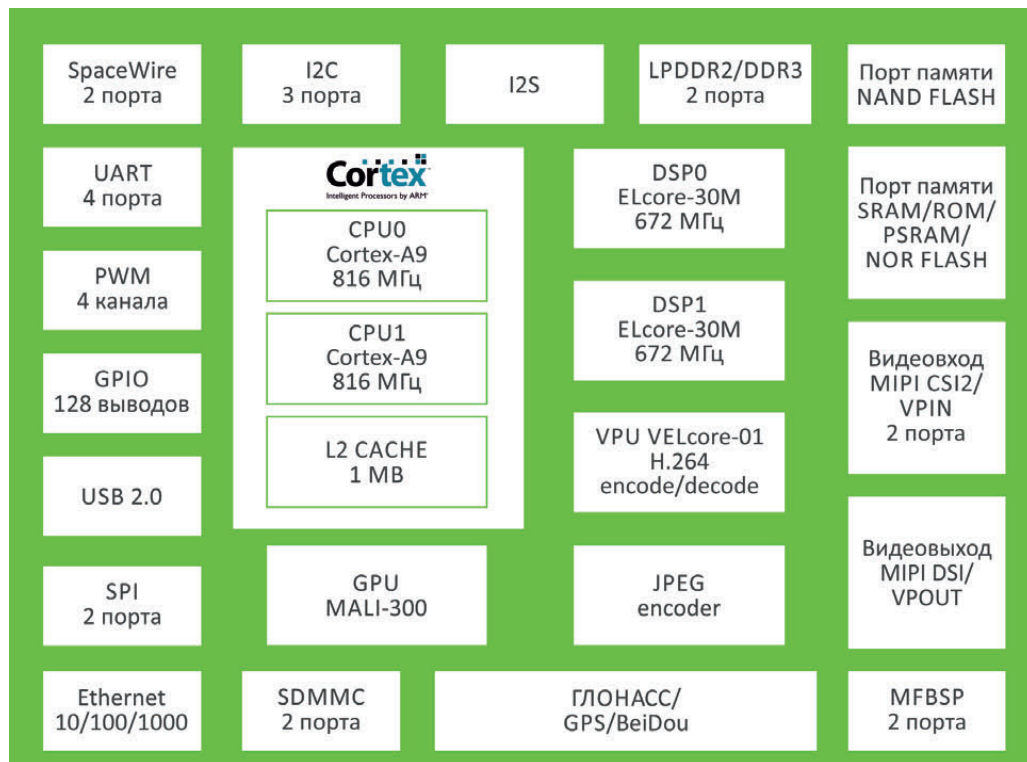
SpaceWire
2 порта

I2C
3 порта

I2S

LPDDR2/DDR3
2 порта

Порт памяти
NAND FLASH

UART
4 порта

Cortex
Intelligent Processors by ARM

CPU0
Cortex-A9
816 МГц

CPU1
Cortex-A9
816 МГц

L2 CACHE
1 MB

DSP0
ELcore-30M
672 МГц

DSP1
ELcore-30M
672 МГц

VPU VELcore-01
H.264
encode/decode

Порт памяти
SRAM/ROM/
PSRAM/
NOR FLASH

PWM
4 канала

GPIO
128 выводов

USB 2.0

SPI
2 порта

Видеовход
MIPI CSI2/
VPIN
2 порта

Видеовыход
MIPI DSI/
VPOUT

GPU
MALI-300

JPEG
encoder

Ethernet
10/100/1000

SDMMC
2 порта

ГЛОНАСС/
GPS/BeiDou

MFBSP
2 порта